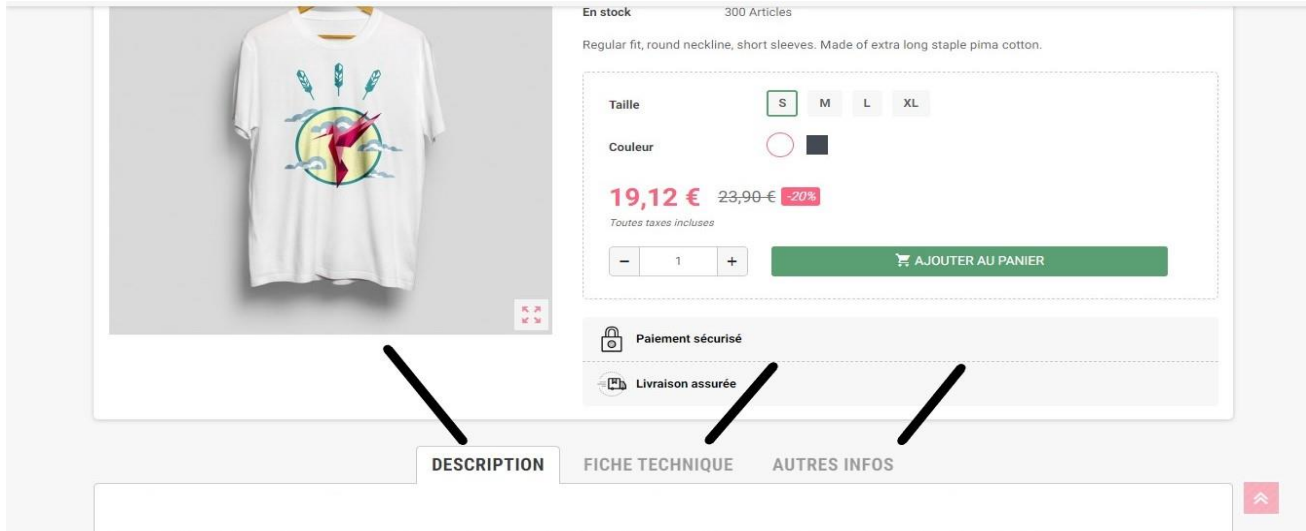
En stock 300 Articles

Regular fit, round neckline, short sleeves. Made of extra long staple pima cotton.

Taille S M L XL

Couleur

19,12 € 23,90 € -20%

Toutes taxes incluses

− 1 +

AJOUTER AU PANIER

Paiement sécurisé

Livraison assurée

DESCRIPTION FICHE TECHNIQUE AUTRES INFOS